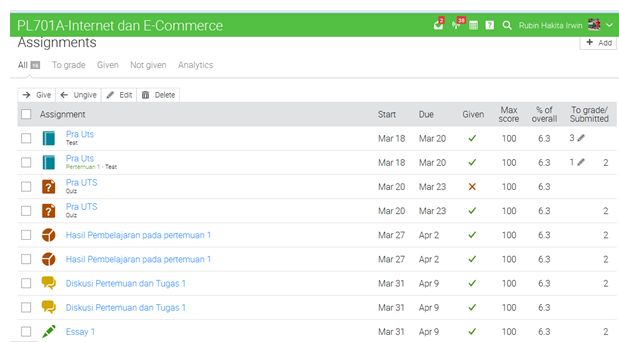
PL701A-Internet dan E-Commerce

2 38 ? Rubin Hakita Irwin

Assignments

+ Add

All 16 To grade Given Not given Analytics

Give Ungive Edit Delete

| | Assignment | Start | Due | Given | Max score | % of overall | To grade/ Submitted |
|---|---|---|---|---|---|---|---|
| | Pra Uts Test | Mar 18 | Mar 20 | ✓ | 100 | 6.3 | 3 |
| | Pra Uts Pertemuan 1 · Test | Mar 18 | Mar 20 | ✓ | 100 | 6.3 | 1 2 |
| | Pra UTS Quiz | Mar 20 | Mar 23 | ✗ | 100 | 6.3 | |
| | Pra UTS Quiz | Mar 20 | Mar 23 | ✓ | 100 | 6.3 | 2 |
| | Hasil Pembelajaran pada pertemuan 1 | Mar 27 | Apr 2 | ✓ | 100 | 6.3 | 2 |
| | Hasil Pembelajaran pada pertemuan 1 | Mar 27 | Apr 2 | ✓ | 100 | 6.3 | 2 |
| | Diskusi Pertemuan dan Tugas 1 | Mar 31 | Apr 9 | ✓ | 100 | 6.3 | 2 |
| | Diskusi Pertemuan dan Tugas 1 | Mar 31 | Apr 9 | ✓ | 100 | 6.3 | 2 |
| | Essay 1 | Mar 31 | Apr 9 | ✓ | 100 | 6.3 | 2 |